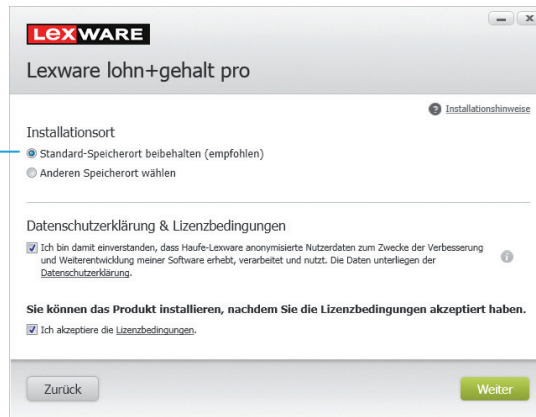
LEXWARE

Lexware lohn+gehalt pro

Installationshinweise

Installationsort

Standard-Speicherort beibehalten (empfohlen)

Anderen Speicherort wählen

Datenschutzerklärung & Lizenzbedingungen

Ich bin damit einverstanden, dass Haufe-Lexware anonymisierte Nutzerdaten zum Zwecke der Verbesserung und Weiterentwicklung meiner Software erhebt, verarbeitet und nutzt. Die Daten unterliegen der Datenschutzerklärung.

Sie können das Produkt installieren, nachdem Sie die Lizenzbedingungen akzeptiert haben.

Ich akzeptiere die Lizenzbedingungen.

Zurück

Weiter